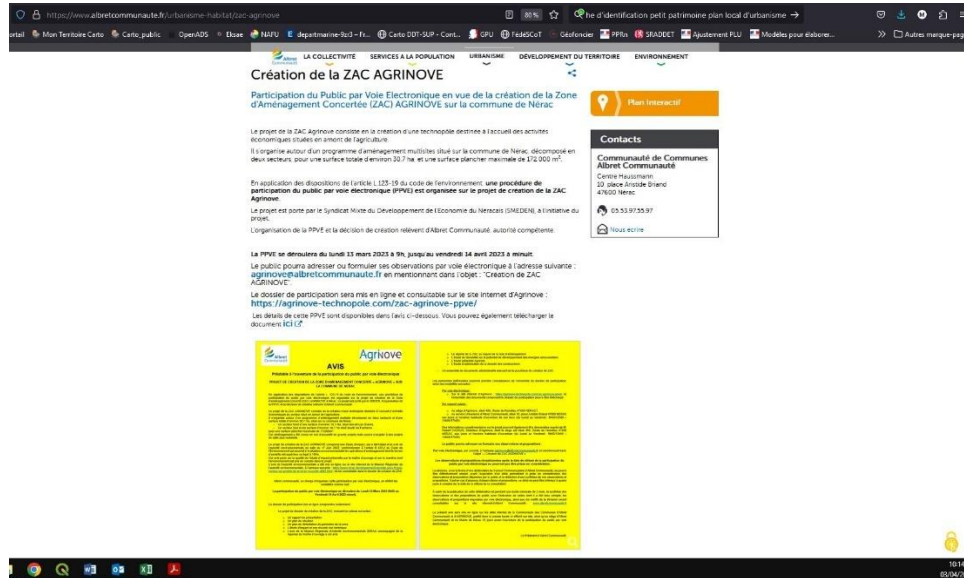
https://www.albretcommunaute.fr/urbanisme-habitat/zac-agrinove

80%

he d'identification petit patrimoine plan local d'urbanisme →

ortail Mon Territoire Carto Carto_public OpenADS Eksae NAFU departmaine-9z3 – Fr... Carto DDT-SUP - Cont... GPU FédéSCoT Géofoncier PPRs SRADDET Ajustement PLU Modèles pour élaborer... Autres marque-pag

LA COLLECTIVITÉ SERVICES À LA POPULATION URBANISME DÉVELOPPEMENT DU TERRITOIRE ENVIRONNEMENT

Création de la ZAC AGRINOVE

Participation du Public par Voie Electronique en vue de la création de la Zone d'Aménagement Concertée (ZAC) AGRINOVE sur la commune de Nérac

Plan Interactif

Le projet de la ZAC Agrinove consiste en la création d'une technopôle destinée à l'accueil des activités économiques situées en amont de l'agriculture.

Il s'organise autour d'un programme d'aménagement multisites situé sur la commune de Nérac, décomposé en deux secteurs, pour une surface totale d'environ 30,7 ha et une surface plancher maximale de 172 000 m².

En application des dispositions de l'article L.123-19 du code de l'environnement, une procédure de participation du public par voie électronique (PPVE) est organisée sur le projet de création de la ZAC Agrinove.

Le projet est porté par le Syndicat Mixte du Développement de l'Economie du Néracais (SMEDEN), à l'initiative du projet.

L'organisation de la PPVE et la décision de création relèvent d'Albret Communauté, autorité compétente.

Contacts

Communauté de Communes Albret Communauté
Centre Haussmann
10, place Aristide Briand
47600 Nérac

05.53.97.55.97

Nous écrire

La PPVE se déroulera du lundi 13 mars 2023 à 9h, jusqu'au vendredi 14 avril 2023 à minuit

Le public pourra adresser ou formuler ses observations par voie électronique à l'adresse suivante : agrinove@albretcommunaute.fr en mentionnant dans l'objet : "Création de ZAC AGRINOVE".

Le dossier de participation sera mis en ligne et consultable sur le site internet d'Agrinove : https://agrinove-technopole.com/zac-agrinove-ppve/

Les détails de cette PPVE sont disponibles dans l'avis ci-dessous. Vous pouvez également télécharger le document ici

Agrinove

AVIS

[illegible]

10:14
03/04/2